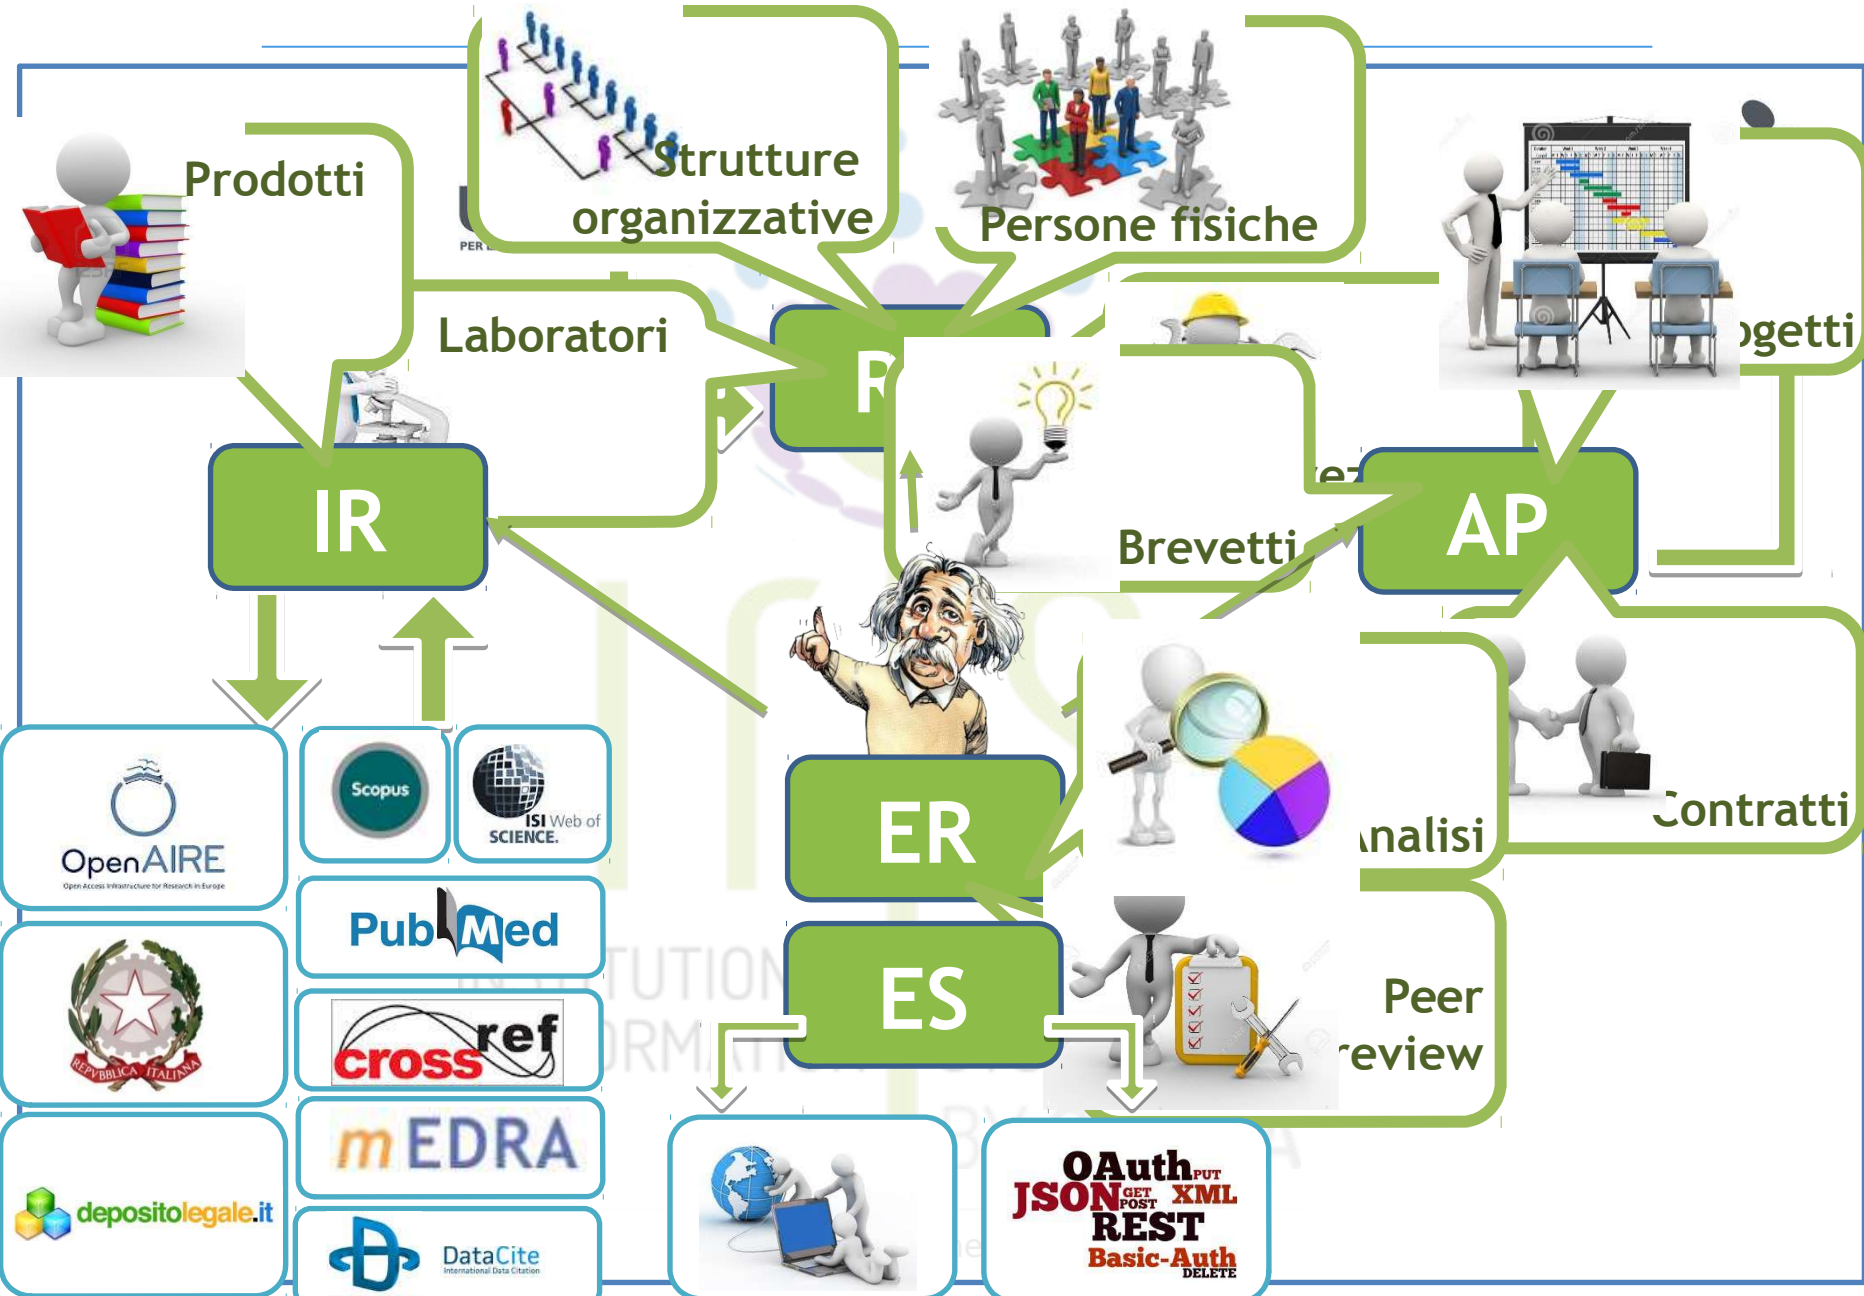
Prodotti

Strutture organizzative

Persone fisiche

ogetti

Laboratori

R

IR

AP

Brevetti

ER

nalisi

Contratti

ES

Peer review

OpenAIRE
Open Access Infrastructure for Research in Europe

Scopus

ISI Web of SCIENCE.

PubMed

REPVBBLICA ITALIANA

crossref

mEDRA

depositolegale.it

DataCite
International Data Citation

OAuth PUT
JSON GET POST XML
REST
Basic-Auth
DELETE